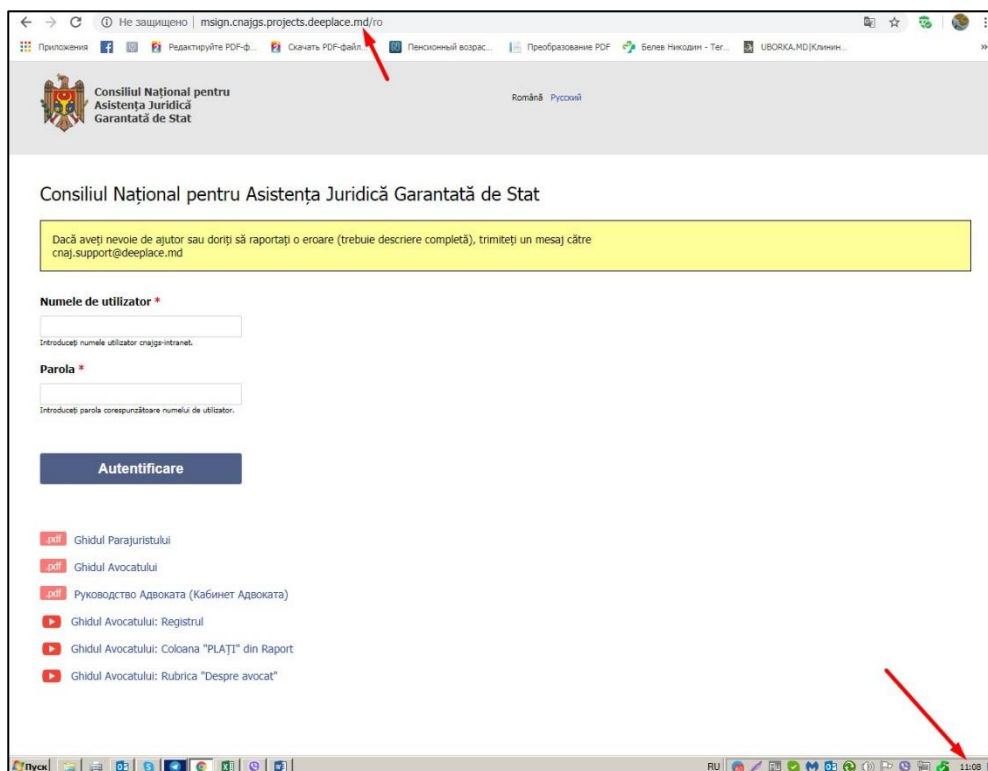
Не защищено | msign.cnajgs.projects.deeplace.md/ro

Приложения | Редактируйте PDF-ф... | Скачать PDF-файл... | Пенсионный возрас... | Преобразование PDF | Белев Никодим - Тег... | UBORKA.MD|Клинин...

Consiliul Național pentru Asistența Juridică Garantată de Stat

Română Русский

Consiliul Național pentru Asistența Juridică Garantată de Stat

Dacă aveți nevoie de ajutor sau doriți să raportați o eroare (trebuie descriere completă), trimiteți un mesaj către cnaj.support@deeplace.md

Numele de utilizator *

Introduceți numele utilizator cnajgs-intranet.

Parola *

Introduceți parola corespunzătoare numelui de utilizator.

Autentificare

.pdf Ghidul Parajuristului

.pdf Ghidul Avocatului

.pdf Руководство Адвоката (Кабинет Адвоката)

Ghidul Avocatului: Registrul

Ghidul Avocatului: Coloana "PLĂȚI" din Raport

Ghidul Avocatului: Rubrica "Despre avocat"

Пуск

RU 11:08